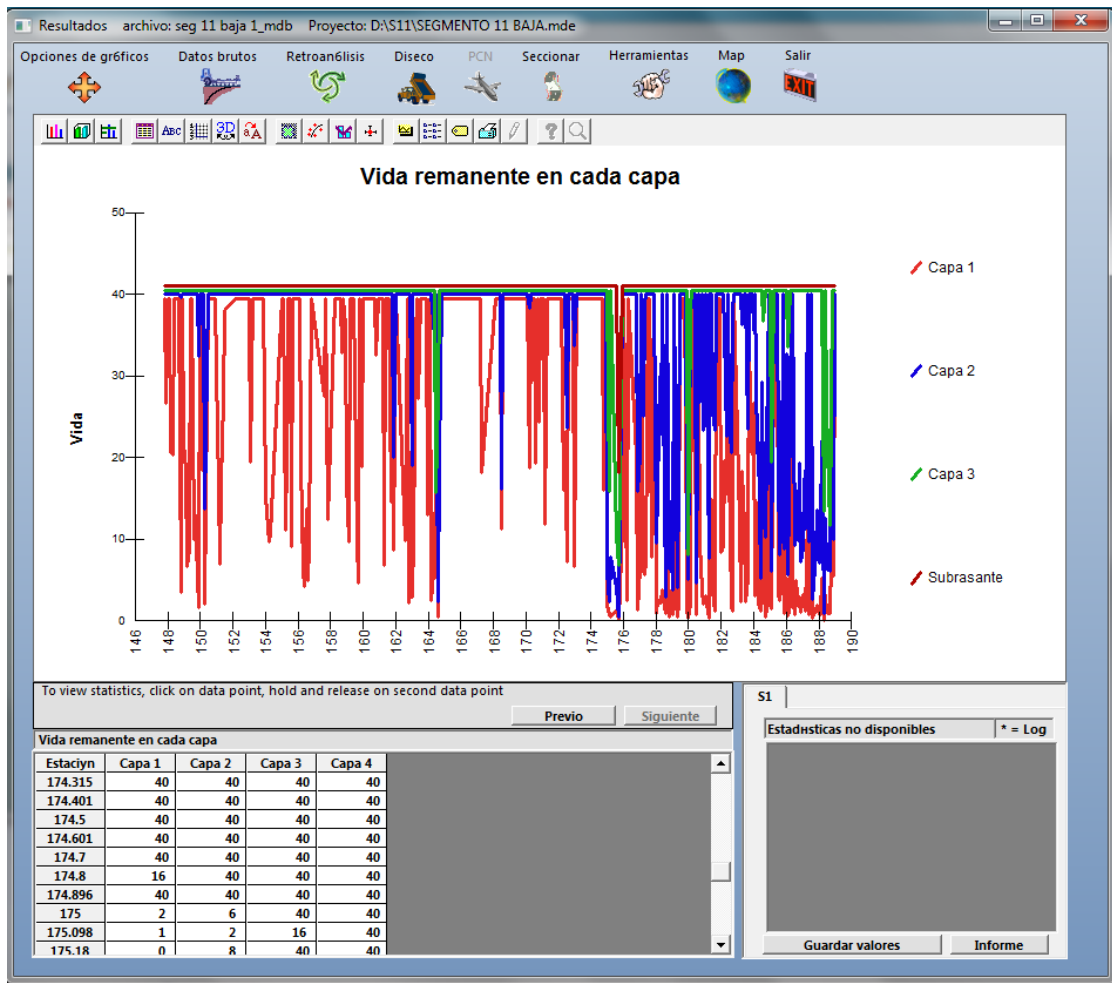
Resultados archivo: seg 11 baja 1_mdb Proyecto: D:\S11\SEGMENTO 11 BAJA.mde

Opciones de gr6ficos Datos brutos Retroan6lisis Diseco PCN Seccionar Herramientas Map Salir

EXIT

Vida remanente en cada capa

Vida

50
40
30
20
10
0

146 148 150 152 154 156 158 160 162 164 166 168 170 172 174 176 178 180 182 184 186 188 190

Capa 1
Capa 2
Capa 3
Subrasante

To view statistics, click on data point, hold and release on second data point

Previo Siguiente

Vida remanente en cada capa

| Estaciyn | Capa 1 | Capa 2 | Capa 3 | Capa 4 |
|---|---|---|---|---|
| 174.315 | 40 | 40 | 40 | 40 |
| 174.401 | 40 | 40 | 40 | 40 |
| 174.5 | 40 | 40 | 40 | 40 |
| 174.601 | 40 | 40 | 40 | 40 |
| 174.7 | 40 | 40 | 40 | 40 |
| 174.8 | 16 | 40 | 40 | 40 |
| 174.896 | 40 | 40 | 40 | 40 |
| 175 | 2 | 6 | 40 | 40 |
| 175.098 | 1 | 2 | 16 | 40 |
| 175.18 | 0 | 8 | 40 | 40 |

S1

Estadнsticas no disponibles * = Log

Guardar valores Informe